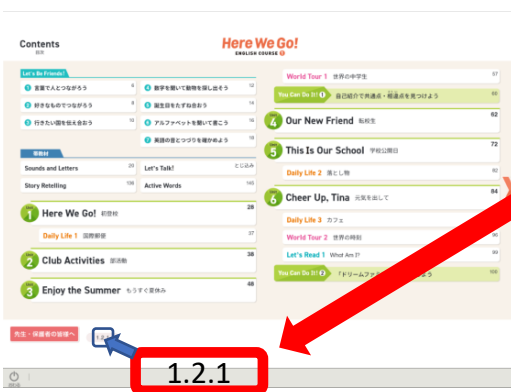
Contents
目次

Here We Go!
ENGLISH COURSE 1

Let's Be Friends!
1 言葉で人とつながろう 4
2 好きなものでつながろう 6
3 行きたい国を伝え合おう 10
4 数字を聞いて動物を探し出そう 12
5 誕生日をたずね合おう 14
6 アルファベットを聞いて書こう 16
7 英語の音とつづりを確かめよう 18

資料編
Sounds and Letters 20
Let's Talk! とじこみ
Story Retelling 138
Active Words 145

1 Here We Go! 初登校 28
Daily Life 1 国際郵便 37
2 Club Activities 部活動 38
3 Enjoy the Summer もうすぐ夏休み 48

World Tour 1 世界の中学生 57
You Can Do It! 1 自己紹介で共通点・相違点を見つけよう 60
4 Our New Friend 転校生 62
5 This Is Our School 学校公開日 72
Daily Life 2 落とし物 81
6 Cheer Up, Tina 元気を出して 84
Daily Life 3 カフェ
World Tour 2 世界の時刻 96
Let's Read 1 What Am I? 98
You Can Do It! 2 「ドリームファ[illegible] 100

先生・保護者の皆様へ
1.2.1
1.2.1